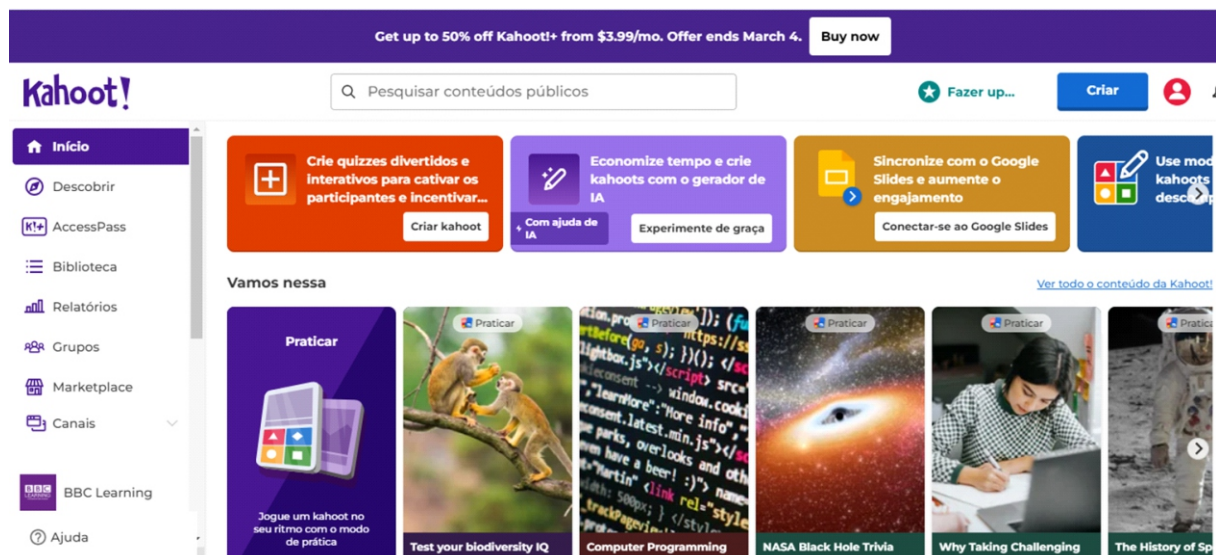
Get up to 50% off Kahoot!+ from $3.99/mo. Offer ends March 4. Buy now

Kahoot!

Pesquisar conteúdos públicos

Fazer up...

Criar

Início

Descobrir

AccessPass

Biblioteca

Relatórios

Grupos

Marketplace

Canais

BBC Learning

Ajuda

Crie quizzes divertidos e interativos para cativar os participantes e incentivar...

Criar kahoot

Economize tempo e crie kahoots com o gerador de IA

Com ajuda de IA

Experimente de graça

Sincronize com o Google Slides e aumente o engajamento

Conectar-se ao Google Slides

Use mod kahoots desc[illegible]

Vamos nessa

Ver todo o conteúdo da Kahoot!

Praticar

Jogue um kahoot no seu ritmo com o modo de prática

Praticar

Test your biodiversity IQ

Praticar

Computer Programming

Praticar

NASA Black Hole Trivia

Praticar

Why Taking Challenging

Pratica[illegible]

The History of Sp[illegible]